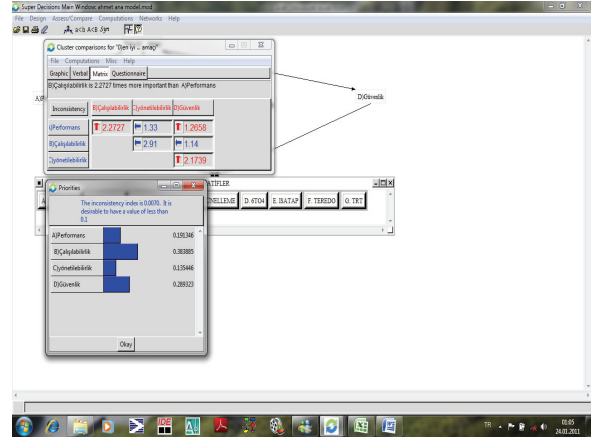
Super Decisions Main Window: ahmet ana model.mod

File Design Assess/Compare Computations Networks Help

Cluster comparisons for "1)en iyi ... amaç"

File Computations Misc Help

Graphic Verbal Matrix Questionnaire

B)Çalışılabilirlik is 2.2727 times more important than A)Performans

| Inconsistency | B)Çalışılabilirlik | C)yönetilebilirlik | D)Güvenlik |
|---|---|---|---|
| A)Performans | 2.2727 | 1.33 | 1.2658 |
| B)Çalışılabilirlik | | 2.91 | 1.14 |
| C)yönetilebilirlik | | | 2.1739 |

D)Güvenlik

Priorities

The inconsistency index is 0.0070. It is desirable to have a value of less than 0.1

| | |
|---|---|
| A)Performans | 0.191346 |
| B)Çalışılabilirlik | 0.383885 |
| C)yönetilebilirlik | 0.135446 |
| D)Güvenlik | 0.289323 |

Okay

ATİFLER

ENELLEME D. 6TO4 E. ISATAP F. TEREDO G. TRT

TR 01:05 24.01.2011